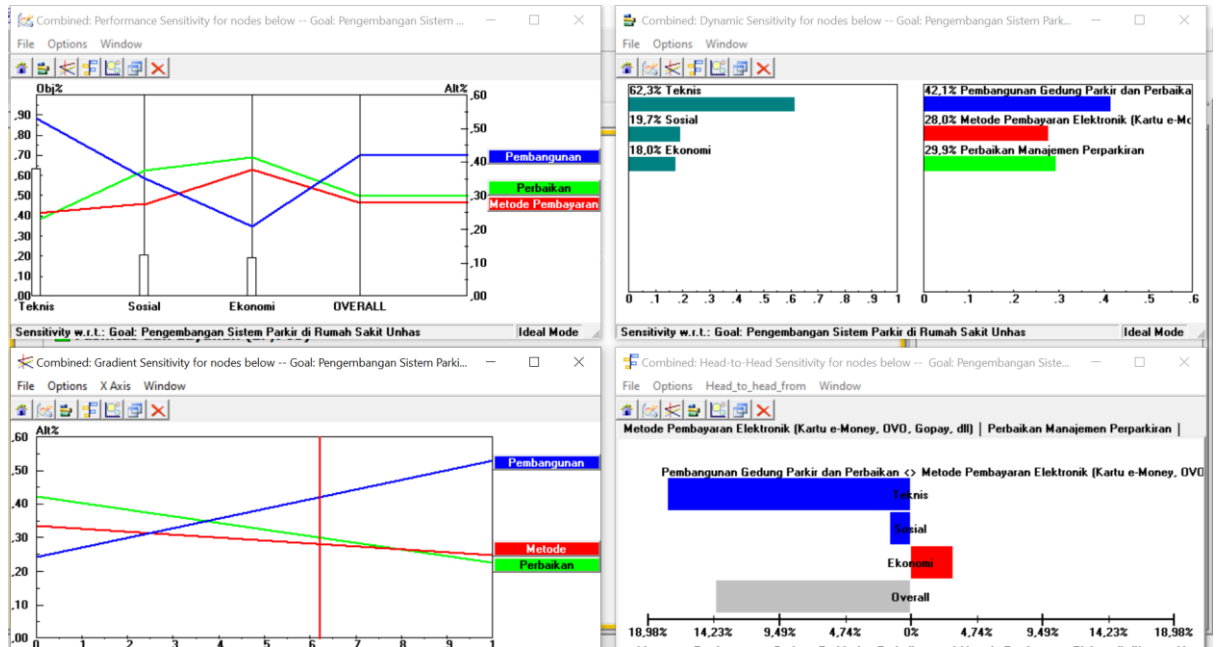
Combined: Performance Sensitivity for nodes below -- Goal: Pengembangan Sistem ...

File Options Window

Obj%

Alt%

,90
,80
,70
,60
,50
,40
,30
,20
,10
,00

,60
,50
,40
,30
,20
,10
,00

Pembangunan
Perbaikan
Metode Pembayaran

Teknis Sosial Ekonomi OVERALL

Sensitivity w.r.t.: Goal: Pengembangan Sistem Parkir di Rumah Sakit Unhas Ideal Mode

Combined: Dynamic Sensitivity for nodes below -- Goal: Pengembangan Sistem Park...

File Options Window

62,3% Teknis
19,7% Sosial
18,0% Ekonomi

0 .1 .2 .3 .4 .5 .6 .7 .8 .9 1

42,1% Pembangunan Gedung Parkir dan Perbaika
28,0% Metode Pembayaran Elektronik (Kartu e-Mo
29,9% Perbaikan Manajemen Perparkiran

0 .1 .2 .3 .4 .5 .6

Sensitivity w.r.t.: Goal: Pengembangan Sistem Parkir di Rumah Sakit Unhas Ideal Mode

Combined: Gradient Sensitivity for nodes below -- Goal: Pengembangan Sistem Parki...

File Options X Axis Window

Alt%

,60
,50
,40
,30
,20
,10
,00

Pembangunan
Metode
Perbaikan

0 1 2 3 4 5 6 7 8 9 1

Combined: Head-to-Head Sensitivity for nodes below -- Goal: Pengembangan Siste...

File Options Head_to_head_from Window

Metode Pembayaran Elektronik (Kartu e-Money, OVO, Gopay, dll) | Perbaikan Manajemen Perparkiran |

Pembangunan Gedung Parkir dan Perbaikan <> Metode Pembayaran Elektronik (Kartu e-Money, OVO

Teknis
Sosial
Ekonomi
Overall

18,98% 14,23% 9,49% 4,74% 0% 4,74% 9,49% 14,23% 18,98%